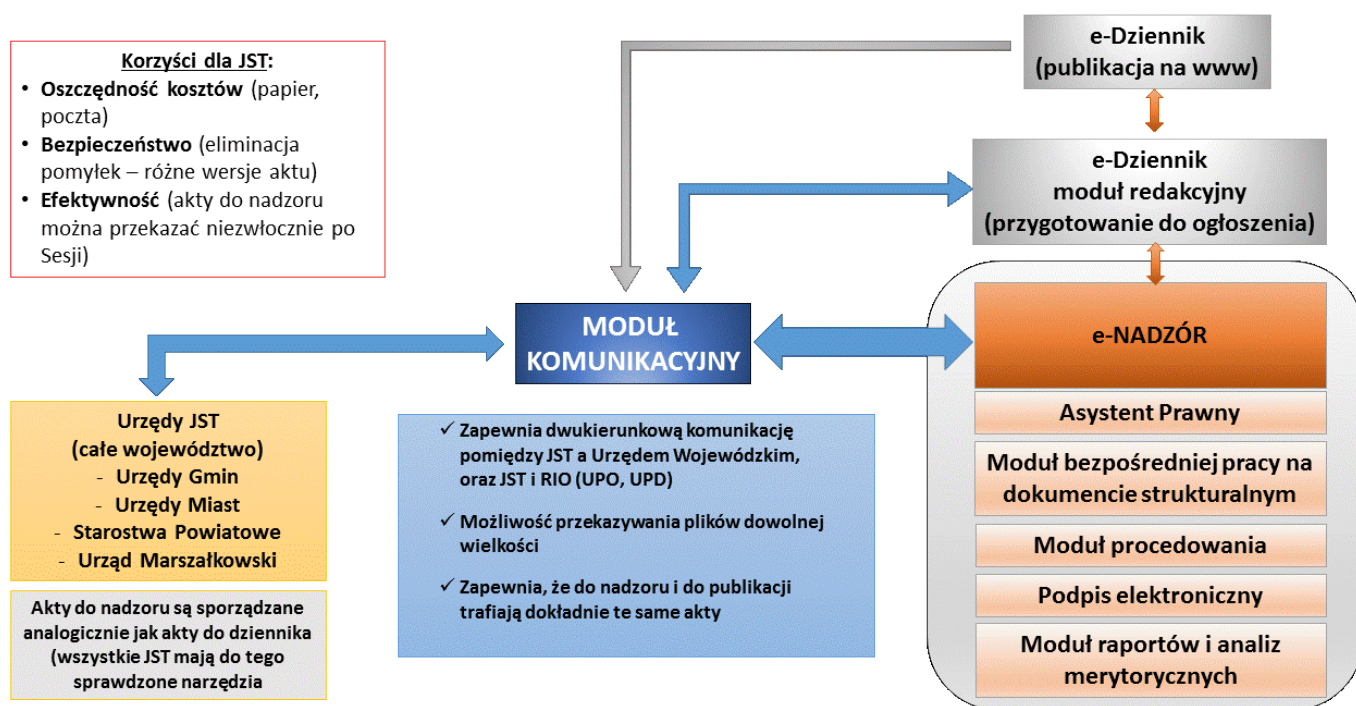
Korzyści dla JST:
• Oszczędność kosztów (papier, poczta)
• Bezpieczeństwo (eliminacja pomyłek – różne wersje aktu)
• Efektywność (akty do nadzoru można przekazać niezwłocznie po Sesji)

e-Dziennik
(publikacja na www)

e-Dziennik
moduł redakcyjny
(przygotowanie do ogłoszenia)

MODUŁ
KOMUNIKACYJNY

e-NADZÓR

Asystent Prawny

Moduł bezpośredniej pracy na dokumencie strukturalnym

Moduł procedowania

Podpis elektroniczny

Moduł raportów i analiz merytorycznych

Urzędy JST
(całe województwo)
- Urzędy Gmin
- Urzędy Miast
- Starostwa Powiatowe
- Urząd Marszałkowski

Akty do nadzoru są sporządzane analogicznie jak akty do dziennika (wszystkie JST mają do tego sprawdzone narzędzia

✓ Zapewnia dwukierunkową komunikację pomiędzy JST a Urzędem Wojewódzkim, oraz JST i RIO (UPO, UPD)

✓ Możliwość przekazywania plików dowolnej wielkości

✓ Zapewnia, że do nadzoru i do publikacji trafiają dokładnie te same akty